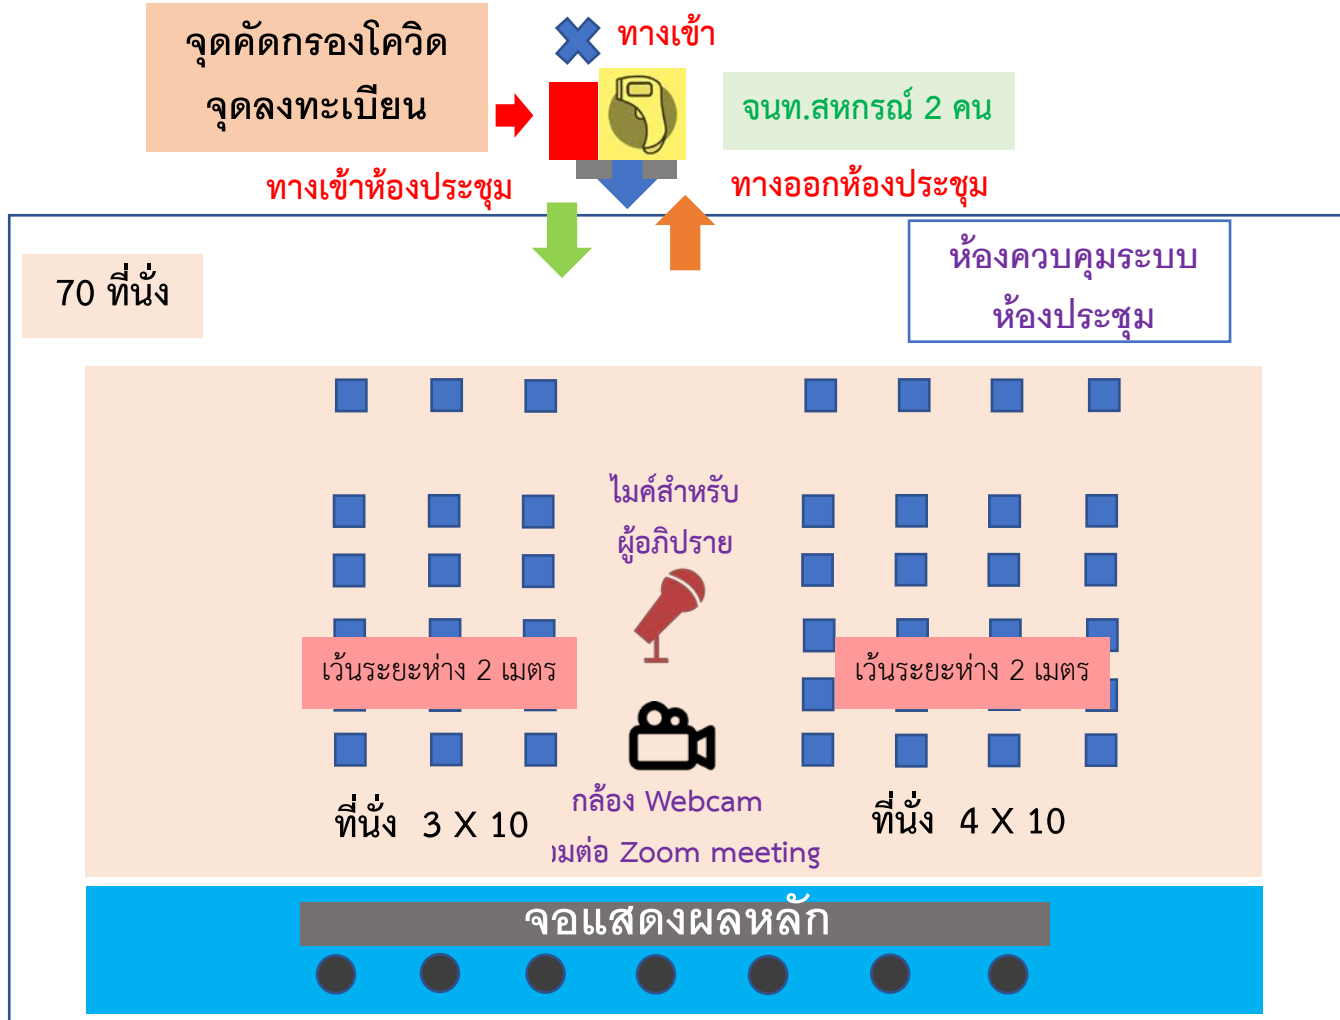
จุดคัดกรองโควิด
จุดลงทะเบียน

ทางเข้า

จนท.สหกรณ์ 2 คน

ทางเข้าห้องประชุม

ทางออกห้องประชุม

70 ที่นั่ง

ห้องควบคุมระบบ
ห้องประชุม

ไมค์สำหรับ
ผู้อภิปราย

เว้นระยะห่าง 2 เมตร

เว้นระยะห่าง 2 เมตร

ที่นั่ง 3 X 10

กล้อง Webcam
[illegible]มต่อ Zoom meeting

ที่นั่ง 4 X 10

จอแสดงผลหลัก